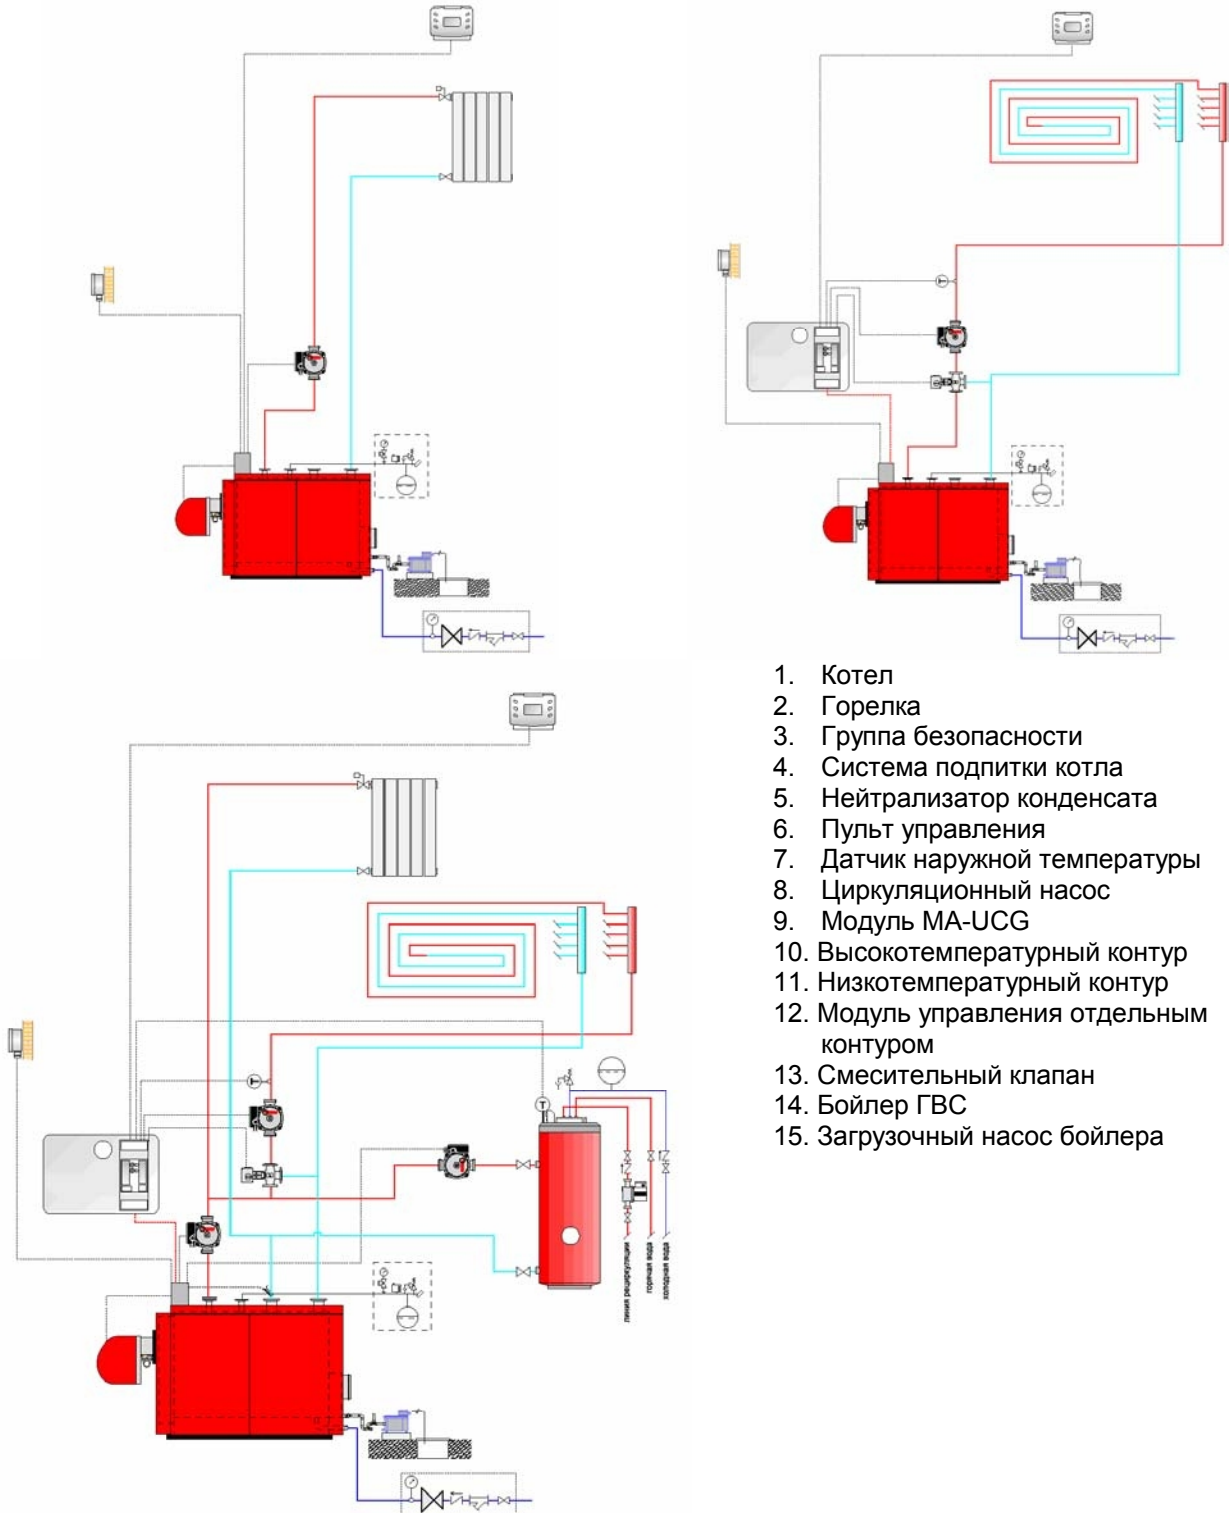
1. Котел
2. Горелка
3. Группа безопасности
4. Система подпитки котла
5. Нейтрализатор конденсата
6. Пульт управления
7. Датчик наружной температуры
8. Циркуляционный насос
9. Модуль MA-UCG
10. Высокотемпературный контур
11. Низкотемпературный контур
12. Модуль управления отдельным контуром
13. Смесительный клапан
14. Бойлер ГВС
15. Загрузочный насос бойлера

линия рециркуляции
горячая вода
холодная вода